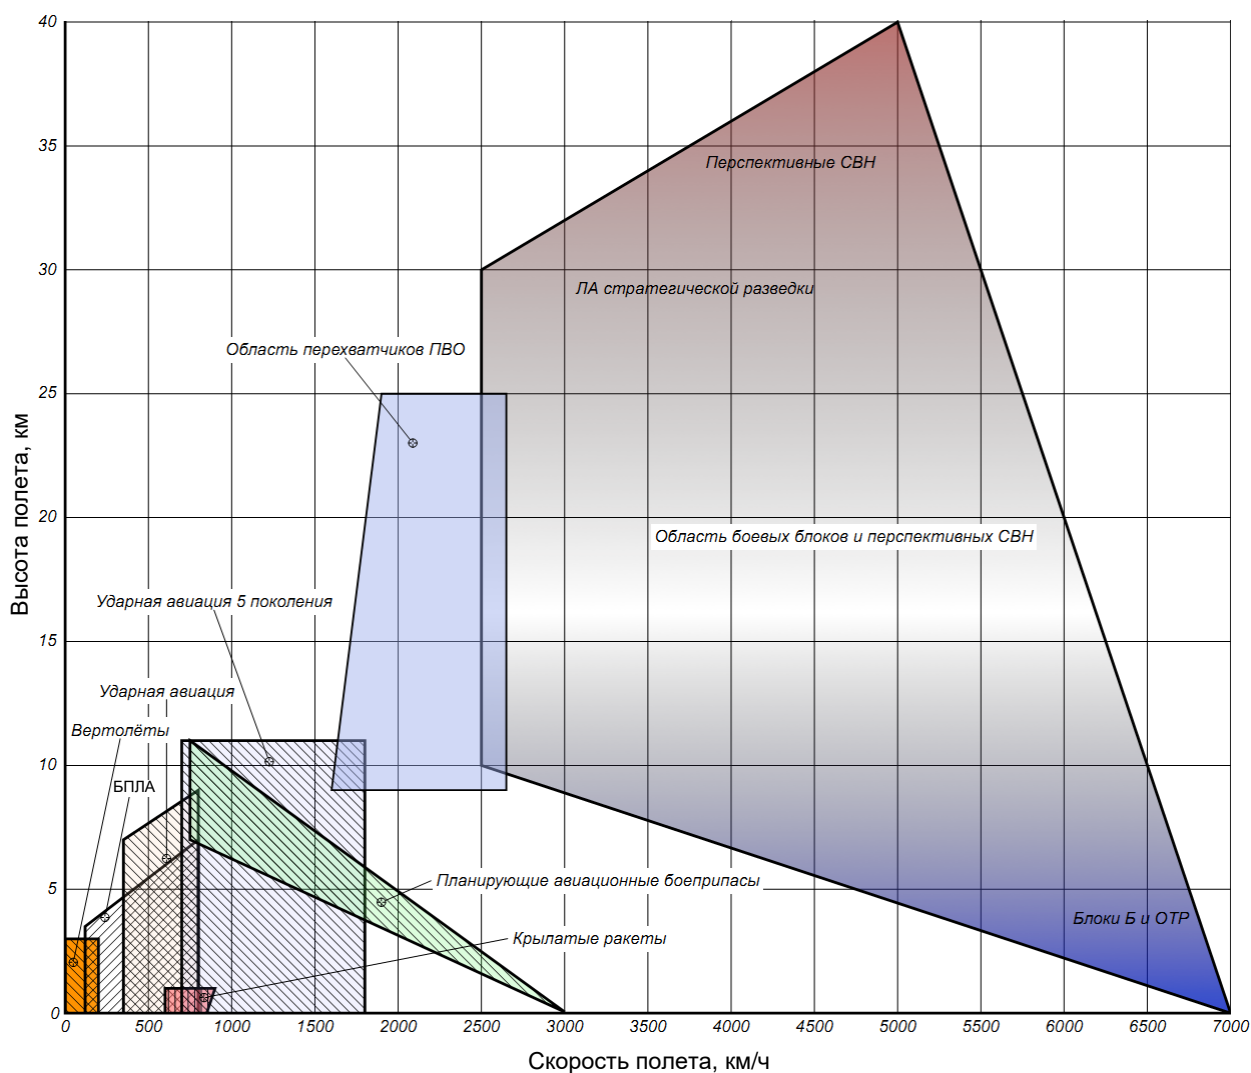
40
35
30
25
20
15
10
5
0

Высота полета, км

Перспективные СВН
ЛА стратегической разведки
Область перехватчиков ПВО
Область боевых блоков и перспективных СВН
Ударная авиация 5 поколения
Ударная авиация
Вертолёты
БПЛА
Планирующие авиационные боеприпасы
Крылатые ракеты
Блоки Б и ОТР

0 500 1000 1500 2000 2500 3000 3500 4000 4500 5000 5500 6000 6500 7000

Скорость полета, км/ч